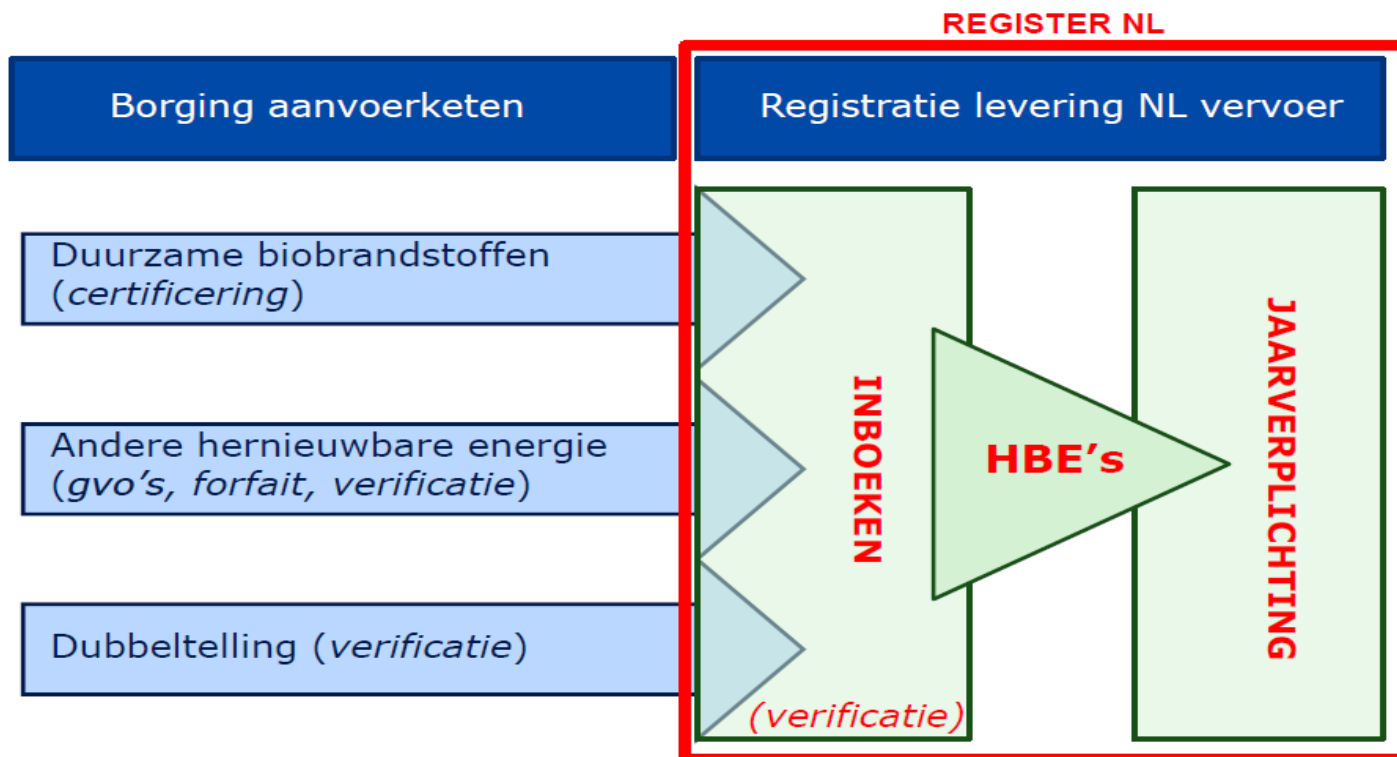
REGISTER NL

Borging aanvoerketen

Registratie levering NL vervoer

Duurzame biobrandstoffen (*certificering*)

Andere hernieuwbare energie (*gvo's, forfait, verificatie*)

Dubbeltelling (*verificatie*)

INBOEKEN

(verificatie)

HBE's

JAARVERPLICHTING